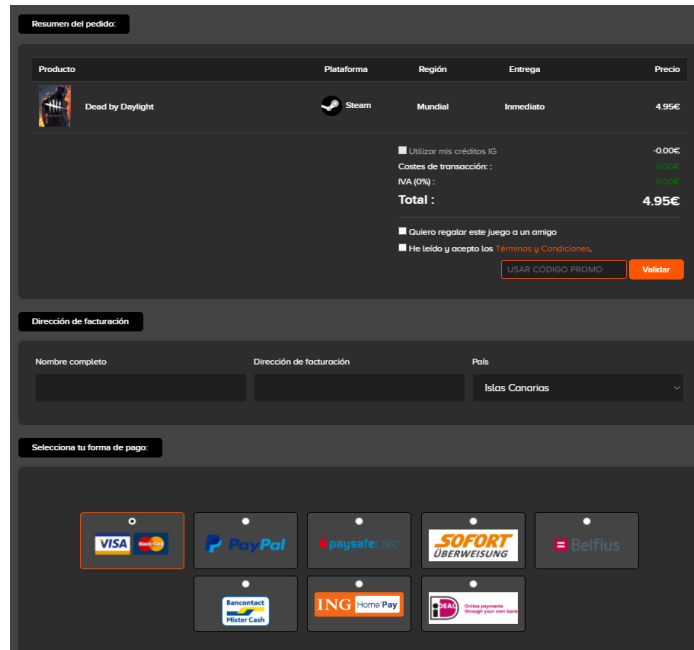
Resumen del pedido:

| Producto | Plataforma | Región | Entrega | Precio |
|---|---|---|---|---|
| Dead by Daylight | Steam | Mundial | Inmediato | 4.95€ |

Utilizar mis créditos IG -0.00€
Costes de transacción: : 0.00€
IVA (0%) : 0.00€
Total : 4.95€

Quiero regalar este juego a un amigo
He leído y acepto los Términos y Condiciones.

USAR CÓDIGO PROMO
Validar

Dirección de facturación

Nombre completo
Dirección de facturación
País
Islas Canarias

Selecciona tu forma de pago:

VISA MasterCard
PayPal
paysafecard
SOFORT ÜBERWEISUNG
Belfius
Bancontact Mister Cash
ING Home Pay
iDEAL Online payments through your own bank